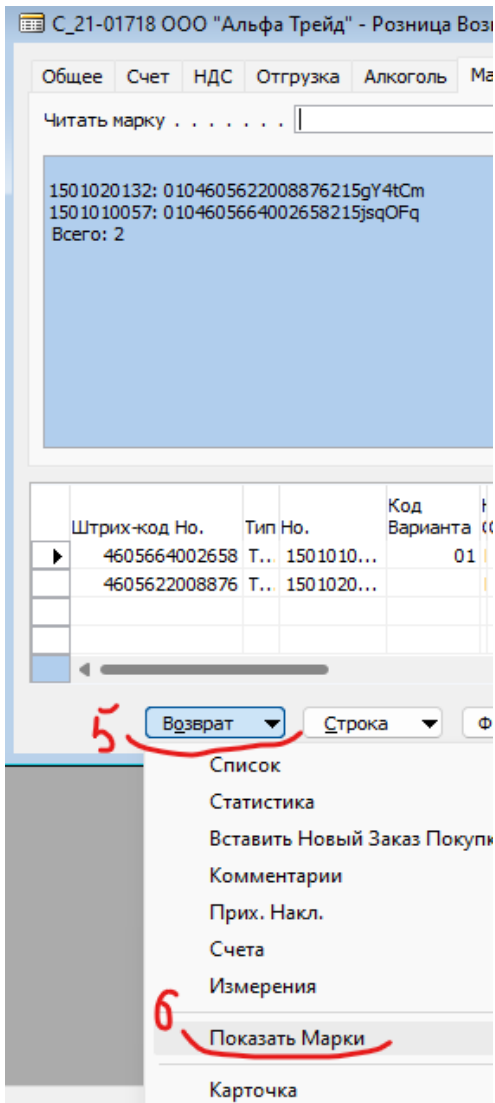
C_21-01718 ООО "Альфа Трейд" - Розница Возв

Общее | Счет | НДС | Отгрузка | Алкоголь | Ма

Читать марку . . . . . . . .

1501020132: 010460562200887621 5gY4tCm
1501010057: 010460566400265821 5jsqOFq
Всего: 2

|  | Штрих-код Но. | Тип | Но. | Код Варианта |
|---|---|---|---|---|
| ▶ | 4605664002658 | Т.. | 1501010... | 01 |
|  | 4605622008876 | Т.. | 1501020... |  |

5

Возврат ▼ | Строка ▼ | Ф

Список
Статистика
Вставить Новый Заказ Покупк
Комментарии
Прих. Накл.
Счета
Измерения

6

Показать Марки
Карточка